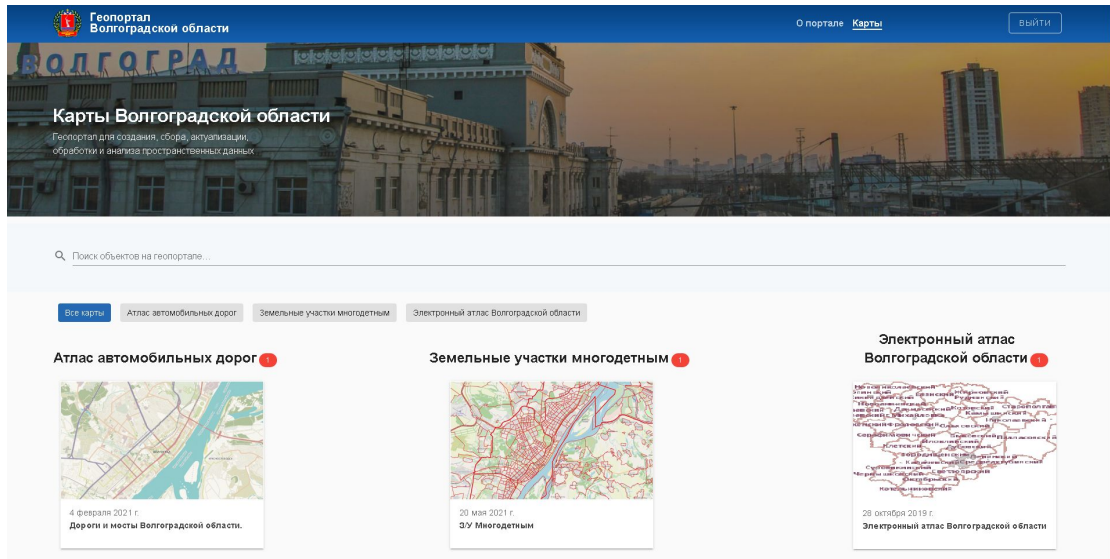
Геопортал
Волгоградской области

О портале Карты

ВЫЙТИ

ВОЛГОГРАД

Карты Волгоградской области
Геопортал для создания, сбора, актуализации, обработки и анализа пространственных данных

Поиск объектов на геопортале...

Все карты | Атлас автомобильных дорог | Земельные участки многодетным | Электронный атлас Волгоградской области

Атлас автомобильных дорог 1

4 февраля 2021 г.
Дороги и мосты Волгоградской области.

Земельные участки многодетным 1

20 мая 2021 г.
З/У Многодетным

Электронный атлас Волгоградской области 1

28 октября 2019 г.
Электронный атлас Волгоградской области